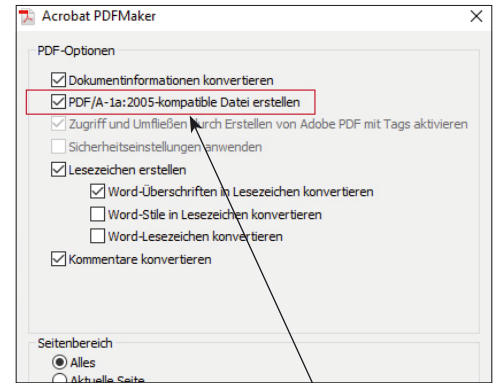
Acrobat PDFMaker

PDF-Optionen

Dokumentinformationen konvertieren

PDF/A-1a:2005-kompatible Datei erstellen

Zugriff und Umfließen durch Erstellen von Adobe PDF mit Tags aktivieren

Sicherheitseinstellungen anwenden

Lesezeichen erstellen

Word-Überschriften in Lesezeichen konvertieren

Word-Stile in Lesezeichen konvertieren

Word-Lesezeichen konvertieren

Kommentare konvertieren

Seitenbereich

Alles

Aktuelle Seite